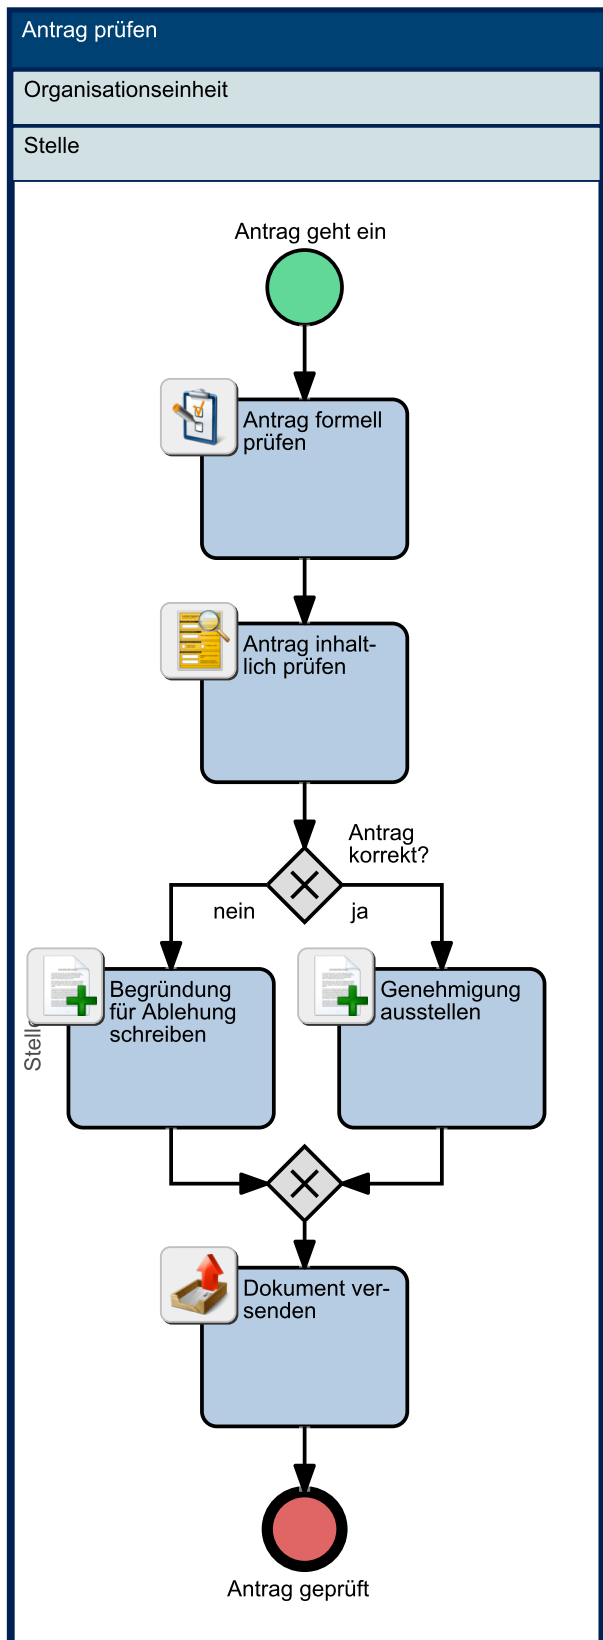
Antrag prüfen

Organisationseinheit

Stelle

Antrag geht ein

Antrag formell prüfen

Antrag inhaltlich prüfen

Antrag korrekt?

nein

ja

Stelle

Begründung für Ablehung schreiben

Genehmigung ausstellen

Dokument versenden

Antrag geprüft